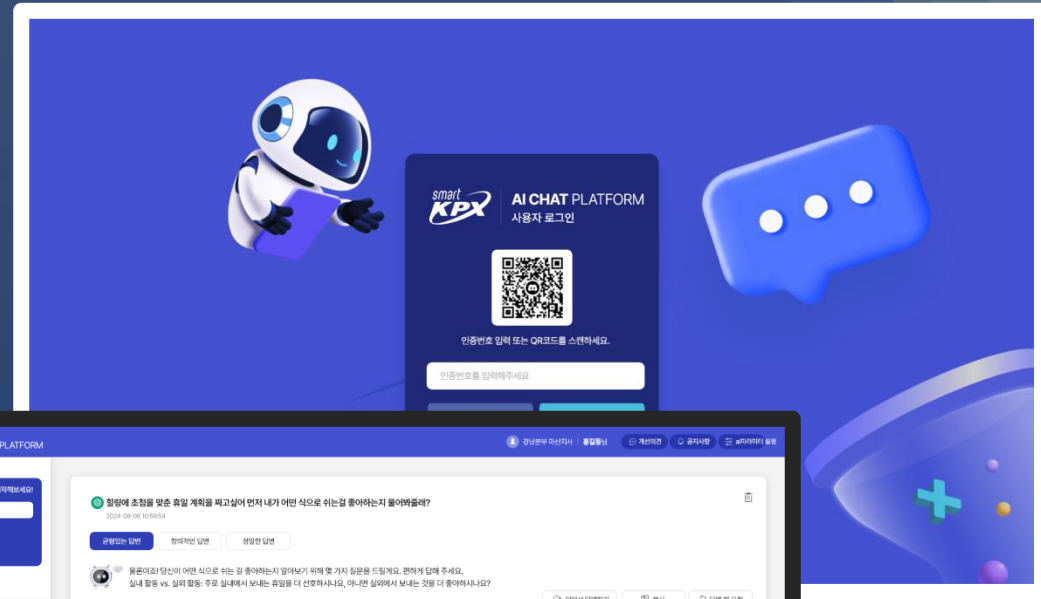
smart KPX

AI CHAT PLATFORM
사용자 로그인

인증번호 입력 또는 QR코드를 스캔하세요.

인증번호를 입력해주세요

PLATFORM

경남본부 마산지사 | 홍길동님

개선의견

공지사항

파라미터 설정

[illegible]작해보세요!

힐링에 초점을 맞춘 휴일 계획을 짜고싶어 먼저 내가 어떤 식으로 쉬는걸 좋아하는지 물어봐줄래?

2024-08-06 10:59:54

균형있는 답변

창의적인 답변

정밀한 답변

물론이죠! 당신이 어떤 식으로 쉬는 걸 좋아하는지 알아보기 위해 몇 가지 질문을 드릴게요. 편하게 답해 주세요.

실내 활동 vs. 실외 활동: 주로 실내에서 보내는 휴일을 더 선호하시나요, 아니면 실외에서 보내는 것을 더 좋아하시나요?

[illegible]

복사

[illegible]